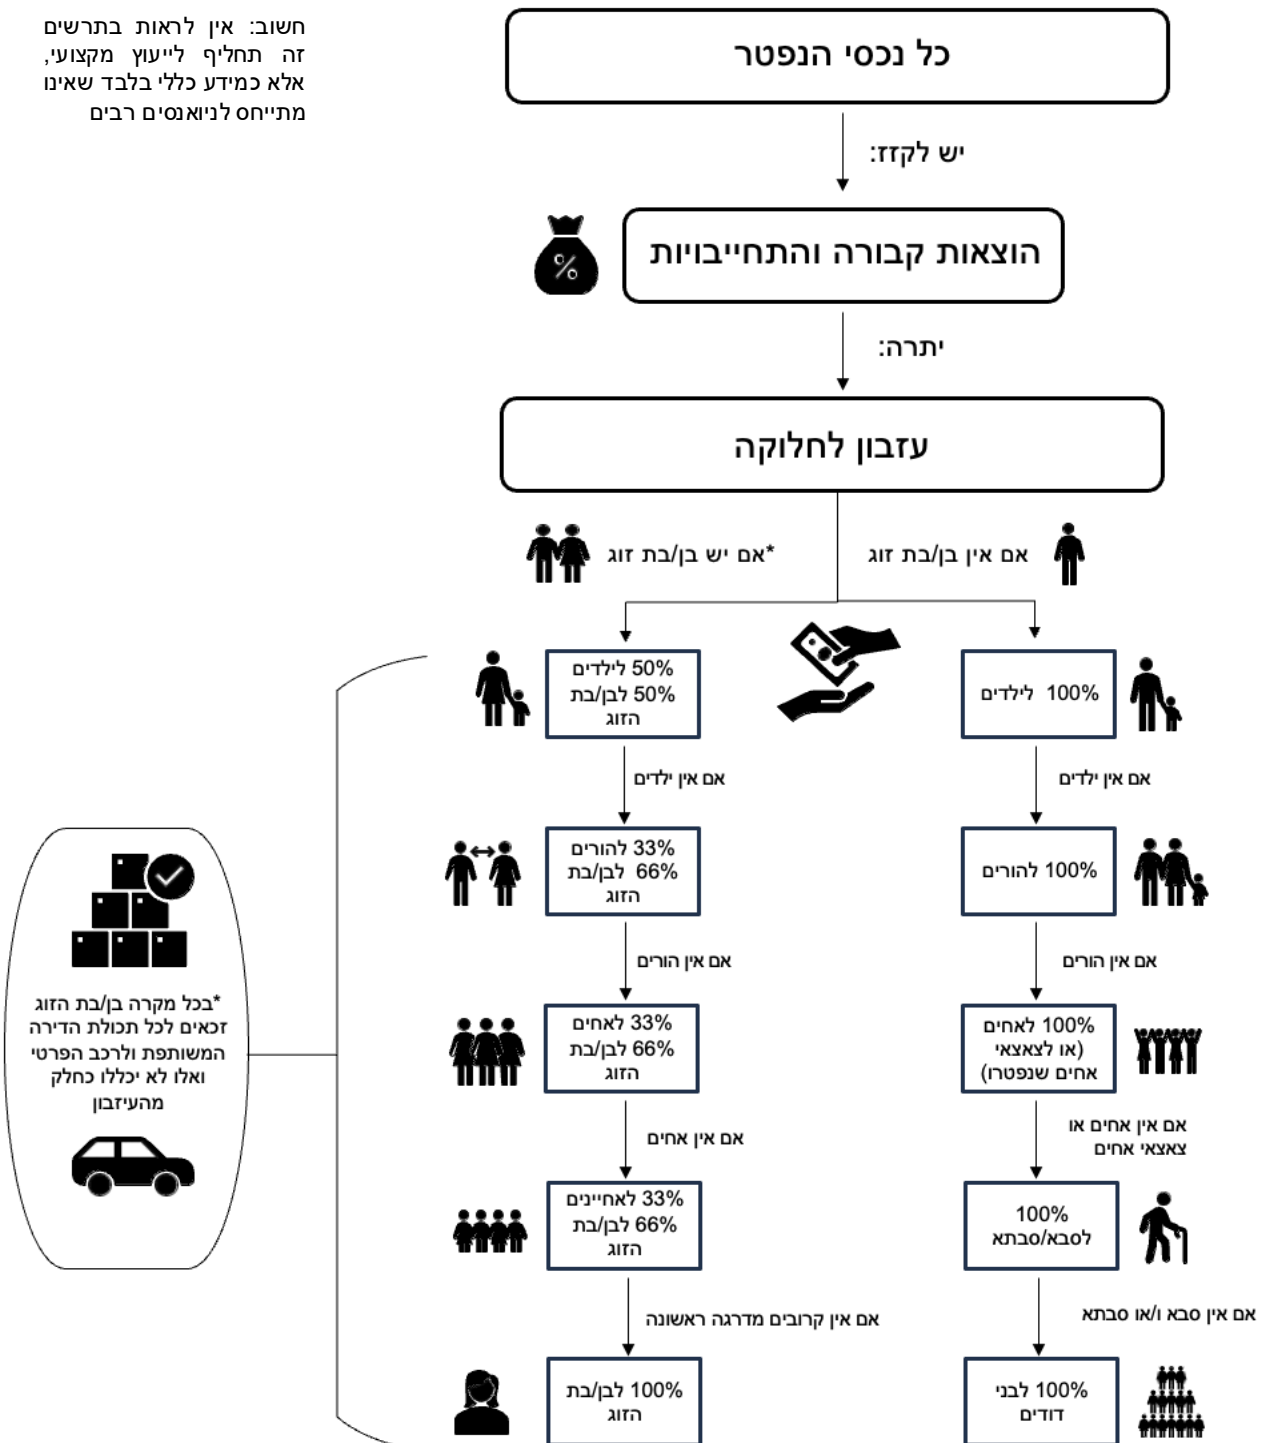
חשוב: אין לראות בתרשים זה תחליף לייעוץ מקצועי, אלא כמידע כללי בלבד שאינו מתייחס לניואנסים רבים

כל נכסי הנפטר

יש לקזז:

הוצאות קבורה והתחייבויות

יתרה:

עזבון לחלוקה

*אם יש בן/בת זוג

אם אין בן/בת זוג

50% לילדים
50% לבן/בת הזוג

אם אין ילדים

33% להורים
66% לבן/בת הזוג

אם אין הורים

33% לאחים
66% לבן/בת הזוג

אם אין אחים

33% לאחיינים
66% לבן/בת הזוג

אם אין קרובים מדרגה ראשונה

100% לבן/בת הזוג

100% לילדים

אם אין ילדים

100% להורים

אם אין הורים

100% לאחים (או לצאצאי אחים שנפטרו)

אם אין אחים או צאצאי אחים

100% לסבא/סבתא

אם אין סבא ו/או סבתא

100% לבני דודים

*בכל מקרה בן/בת הזוג זכאים לכל תכולת הדירה המשותפת ולרכב הפרטי ואלו לא יכללו כחלק מהעיזבון